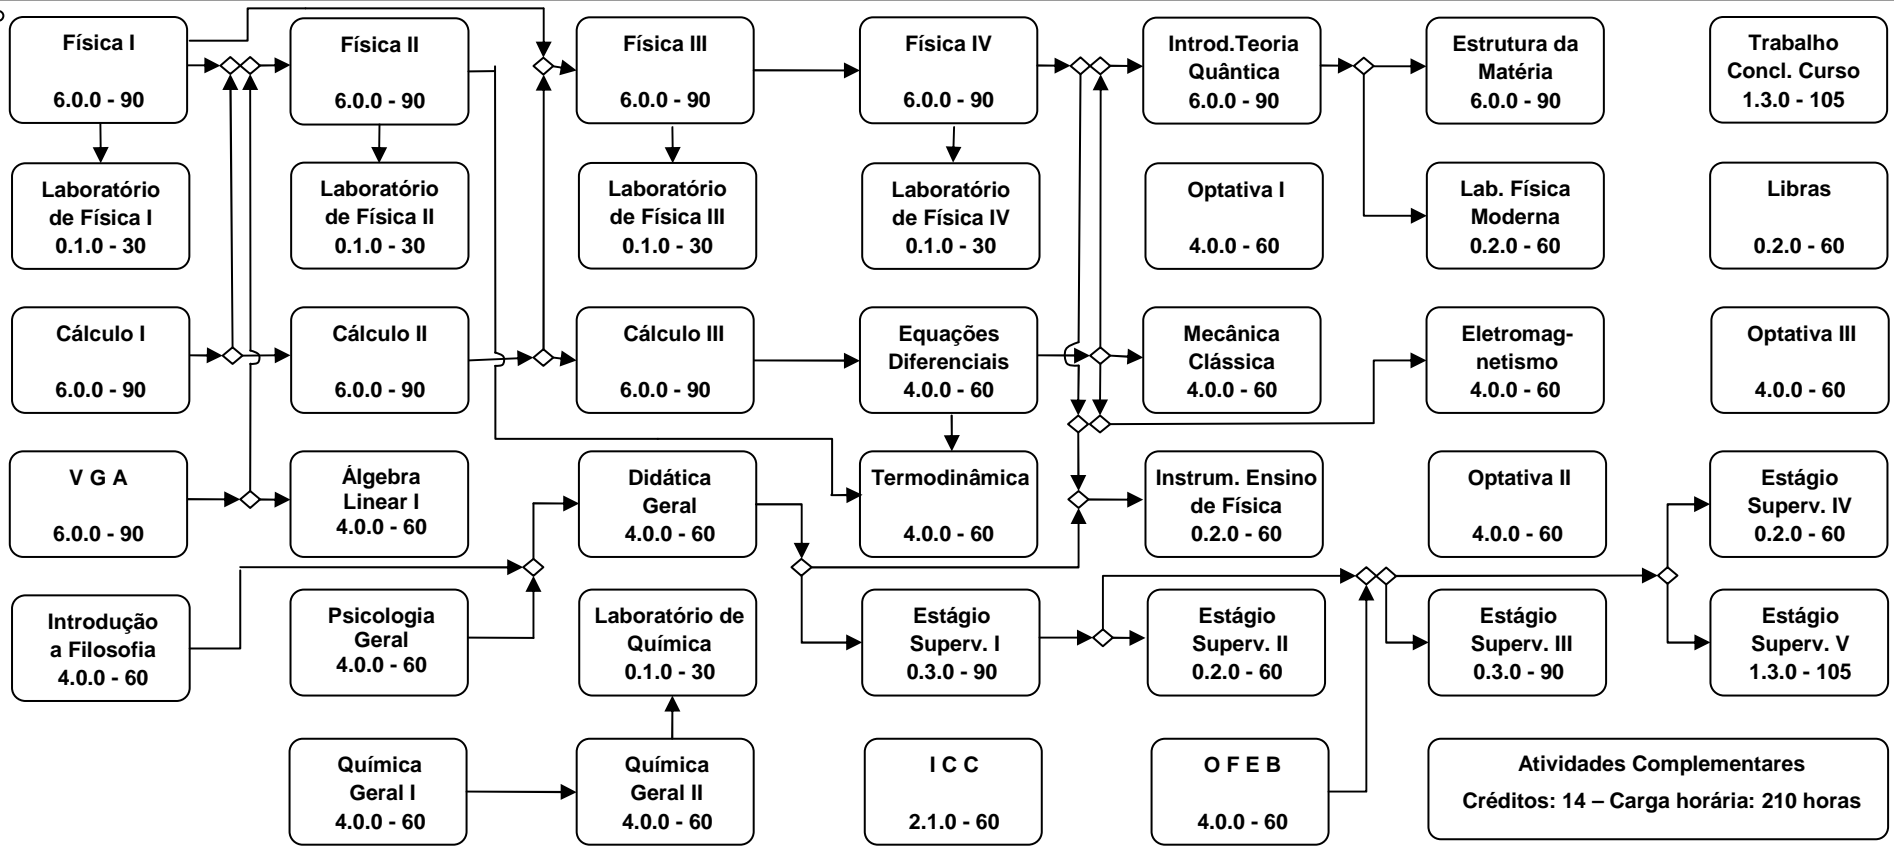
Física I
6.0.0 - 90

Laboratório de Física I
0.1.0 - 30

Cálculo I
6.0.0 - 90

V G A
6.0.0 - 90

Introdução a Filosofia
4.0.0 - 60

Física II
6.0.0 - 90

Laboratório de Física II
0.1.0 - 30

Cálculo II
6.0.0 - 90

Álgebra Linear I
4.0.0 - 60

Psicologia Geral
4.0.0 - 60

Química Geral I
4.0.0 - 60

Física III
6.0.0 - 90

Laboratório de Física III
0.1.0 - 30

Cálculo III
6.0.0 - 90

Didática Geral
4.0.0 - 60

Laboratório de Química
0.1.0 - 30

Química Geral II
4.0.0 - 60

Física IV
6.0.0 - 90

Laboratório de Física IV
0.1.0 - 30

Equações Diferenciais
4.0.0 - 60

Termodinâmica
4.0.0 - 60

Estágio Superv. I
0.3.0 - 90

I C C
2.1.0 - 60

Introd.Teoria Quântica
6.0.0 - 90

Optativa I
4.0.0 - 60

Mecânica Clássica
4.0.0 - 60

Instrum. Ensino de Física
0.2.0 - 60

Estágio Superv. II
0.2.0 - 60

O F E B
4.0.0 - 60

Estrutura da Matéria
6.0.0 - 90

Lab. Física Moderna
0.2.0 - 60

Eletromagnetismo
4.0.0 - 60

Optativa II
4.0.0 - 60

Estágio Superv. III
0.3.0 - 90

Trabalho Concl. Curso
1.3.0 - 105

Libras
0.2.0 - 60

Optativa III
4.0.0 - 60

Estágio Superv. IV
0.2.0 - 60

Estágio Superv. V
1.3.0 - 105

Atividades Complementares
Créditos: 14 – Carga horária: 210 horas